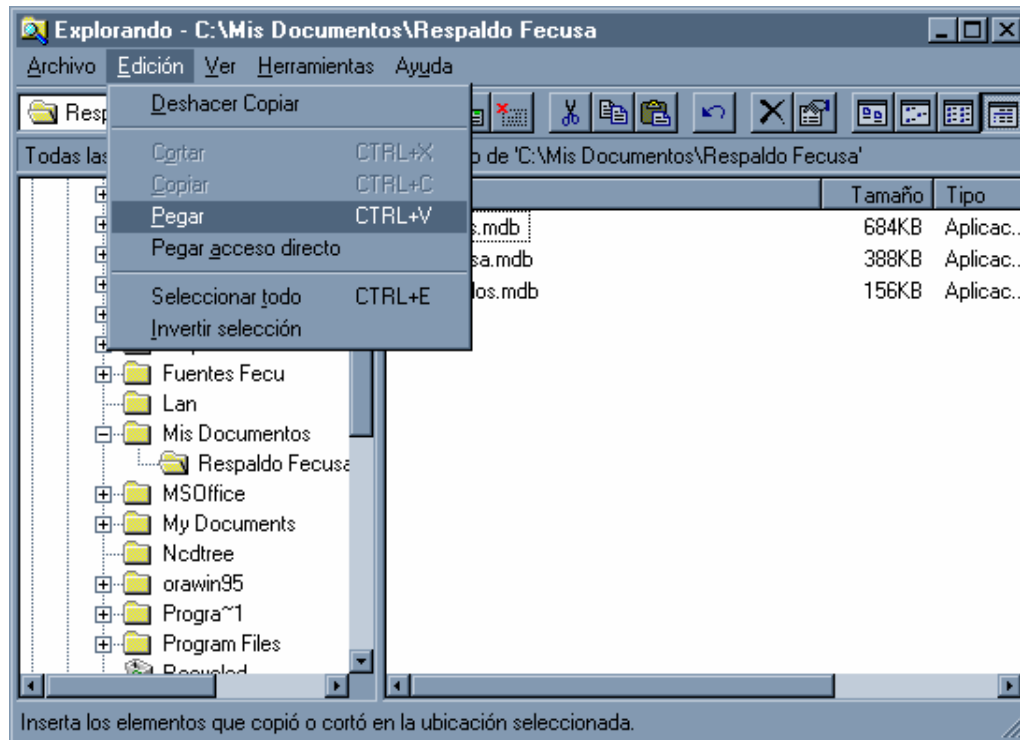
Explorando - C:\Mis Documentos\Respaldo Fecusa

Archivo Edición Ver Herramientas Ayuda

Resp

Deshacer Copiar

Cortar CTRL+X
Copiar CTRL+C
Pegar CTRL+V
Pegar acceso directo

Seleccionar todo CTRL+E
Invertir selección

Todas las

o de 'C:\Mis Documentos\Respaldo Fecusa'

| | Tamaño | Tipo |
|---|---|---|
| s.mdb | 684KB | Aplicac... |
| sa.mdb | 388KB | Aplicac... |
| los.mdb | 156KB | Aplicac... |

Fuentes Fecu
Lan
Mis Documentos
Respaldo Fecusa
MSOffice
My Documents
Ncdtree
orawin95
Progra~1
Program Files
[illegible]

Inserta los elementos que copió o cortó en la ubicación seleccionada.